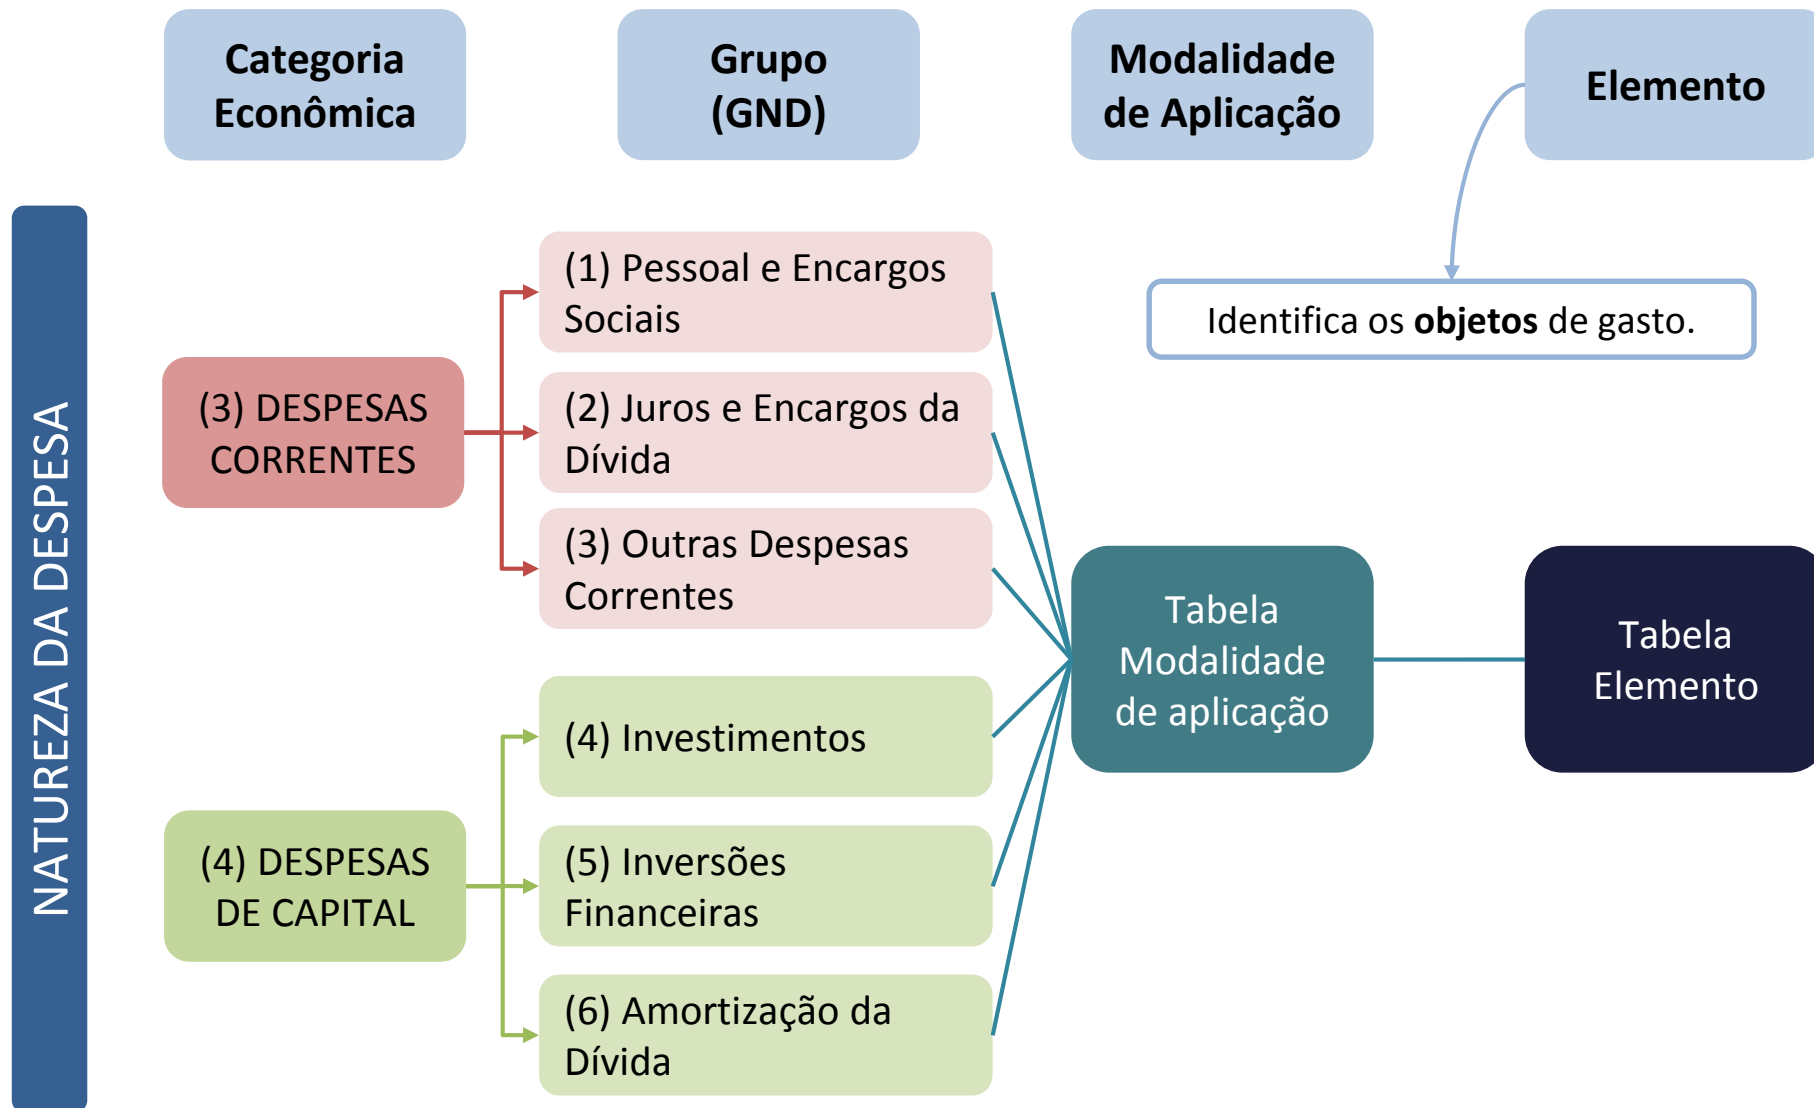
Categoria Econômica

Grupo (GND)

Modalidade de Aplicação

Elemento

Identifica os **objetos** de gasto.

NATUREZA DA DESPESA

(3) DESPESAS CORRENTES

(1) Pessoal e Encargos Sociais

(2) Juros e Encargos da Dívida

(3) Outras Despesas Correntes

(4) DESPESAS DE CAPITAL

(4) Investimentos

(5) Inversões Financeiras

(6) Amortização da Dívida

Tabela Modalidade de aplicação

Tabela Elemento